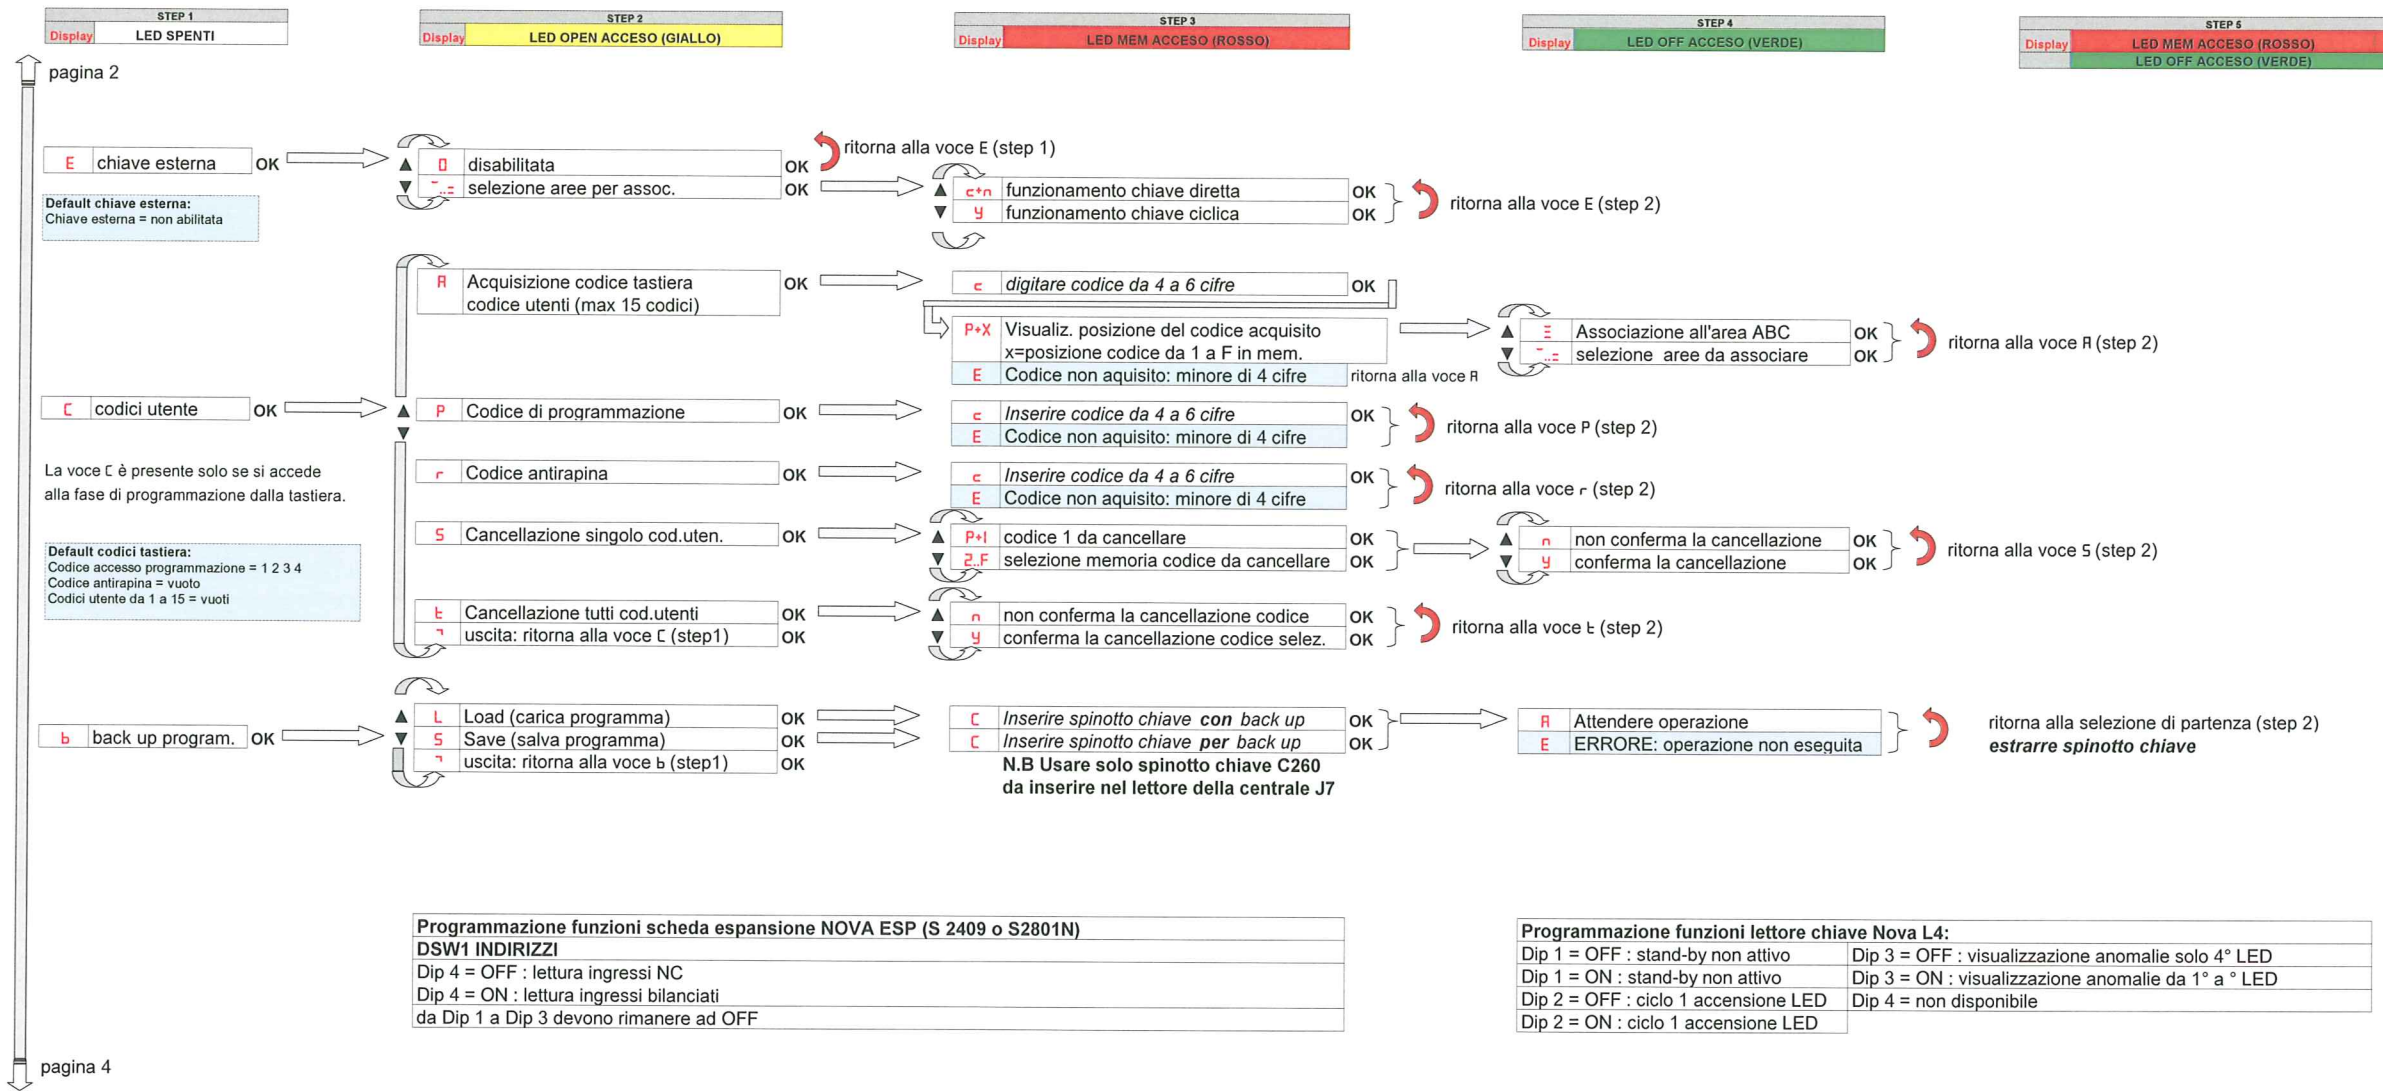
| STEP 1 | |
|---|---|
| Display | LED SPENTI |

| STEP 2 | |
|---|---|
| Display | LED OPEN ACCESO (GIALLO) |

| STEP 3 | |
|---|---|
| Display | LED MEM ACCESO (ROSSO) |

| STEP 4 | |
|---|---|
| Display | LED OFF ACCESO (VERDE) |

| STEP 5 | |
|---|---|
| Display | LED MEM ACCESO (ROSSO) |
| | LED OFF ACCESO (VERDE) |

pagina 2

E chiave esterna OK

Default chiave esterna:
Chiave esterna = non abilitata

0 disabilitata OK
selezione aree per assoc. OK

ritorna alla voce E (step 1)

c+n funzionamento chiave diretta OK
y funzionamento chiave ciclica OK
ritorna alla voce E (step 2)

A Acquisizione codice tastiera codice utenti (max 15 codici) OK

c digitare codice da 4 a 6 cifre OK

P+X Visualiz. posizione del codice acquisito x=posizione codice da 1 a F in mem.
E Codice non aquisito: minore di 4 cifre
ritorna alla voce A

Associazione all'area ABC OK
selezione aree da associare OK
ritorna alla voce A (step 2)

C codici utente OK

P Codice di programmazione OK

c Inserire codice da 4 a 6 cifre OK
E Codice non aquisito: minore di 4 cifre
ritorna alla voce P (step 2)

La voce C è presente solo se si accede alla fase di programmazione dalla tastiera.

r Codice antirapina OK

c Inserire codice da 4 a 6 cifre OK
E Codice non aquisito: minore di 4 cifre
ritorna alla voce r (step 2)

Default codici tastiera:
Codice accesso programmazione = 1 2 3 4
Codice antirapina = vuoto
Codici utente da 1 a 15 = vuoti

S Cancellazione singolo cod.uten. OK

P+I codice 1 da cancellare OK
2..F selezione memoria codice da cancellare OK

n non conferma la cancellazione OK
y conferma la cancellazione OK
ritorna alla voce S (step 2)

t Cancellazione tutti cod.utenti OK
uscita: ritorna alla voce C (step1) OK

n non conferma la cancellazione codice OK
y conferma la cancellazione codice selez. OK
ritorna alla voce t (step 2)

b back up program. OK

L Load (carica programma) OK
S Save (salva programma) OK
uscita: ritorna alla voce b (step1) OK

C Inserire spinotto chiave con back up OK
C Inserire spinotto chiave per back up OK
N.B Usare solo spinotto chiave C260 da inserire nel lettore della centrale J7

A Attendere operazione
E ERRORE: operazione non eseguita

ritorna alla selezione di partenza (step 2)
estrarre spinotto chiave

| Programmazione funzioni scheda espansione NOVA ESP (S 2409 o S2801N) |
|---|
| DSW1 INDIRIZZI |
| Dip 4 = OFF : lettura ingressi NC |
| Dip 4 = ON : lettura ingressi bilanciati |
| da Dip 1 a Dip 3 devono rimanere ad OFF |

| Programmazione funzioni lettore chiave Nova L4: | |
|---|---|
| Dip 1 = OFF : stand-by non attivo | Dip 3 = OFF : visualizzazione anomalie solo 4° LED |
| Dip 1 = ON : stand-by non attivo | Dip 3 = ON : visualizzazione anomalie da 1° a ° LED |
| Dip 2 = OFF : ciclo 1 accensione LED | Dip 4 = non disponibile |
| Dip 2 = ON : ciclo 1 accensione LED | |

pagina 4